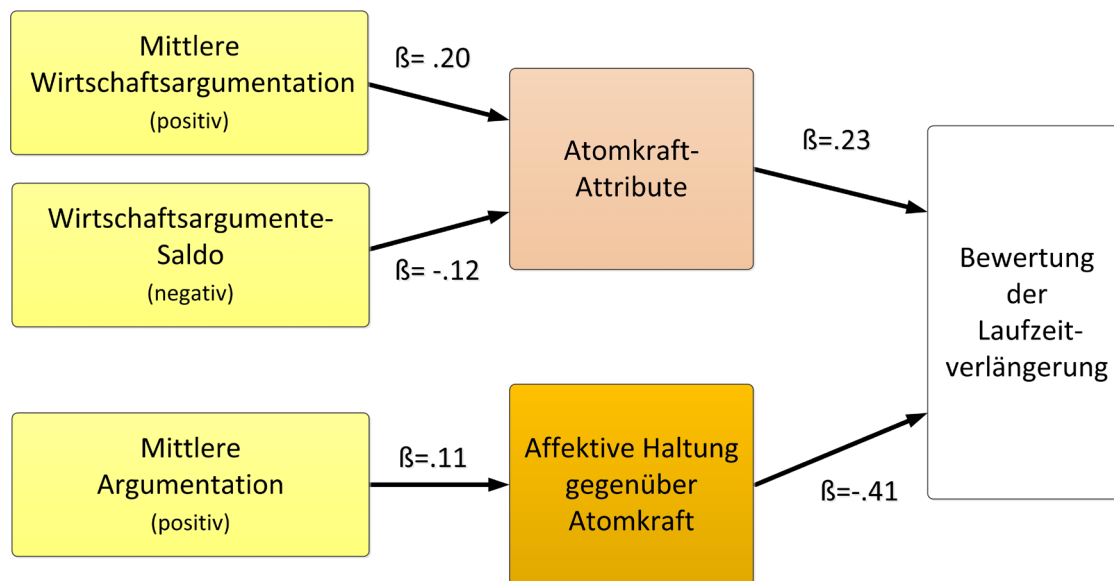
Mittlere Wirtschaftsargumentation
(positiv)

ß= .20

Wirtschaftsargumente-Saldo
(negativ)

ß= -.12

Atomkraft-Attribute

ß=.23

Bewertung der Laufzeit-verlängerung

Mittlere Argumentation
(positiv)

ß=.11

Affektive Haltung gegenüber Atomkraft

ß=-.41